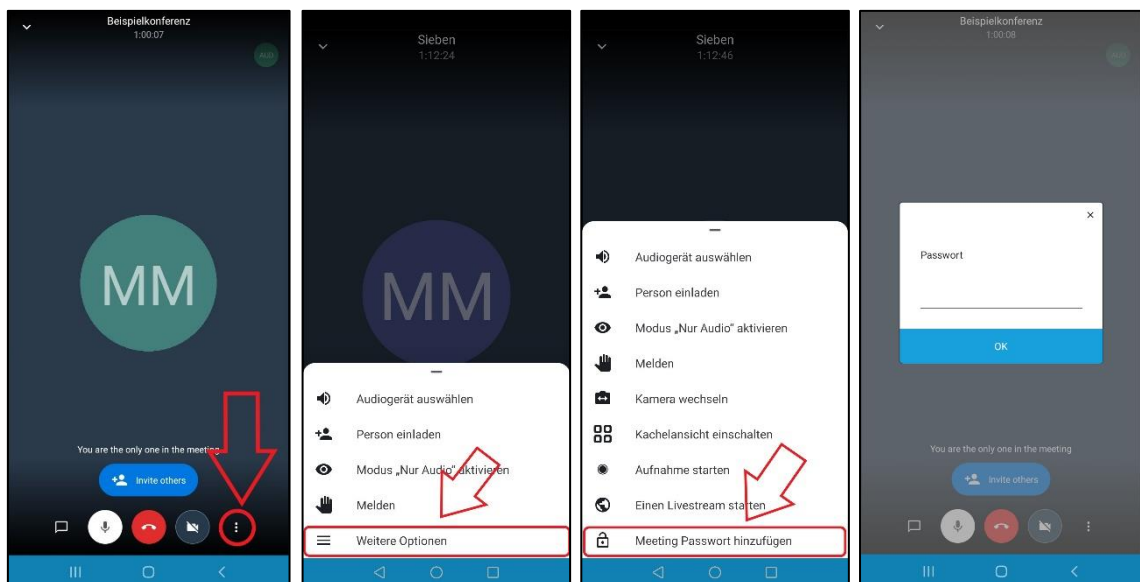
Beispielkonferenz
1:00:07

AUD

MM

You are the only one in the meeting

Invite others

Sieben
1:12:24

MM

Audiogerät auswählen
Person einladen
Modus „Nur Audio" aktivieren
Melden
Weitere Optionen

Sieben
1:12:46

Audiogerät auswählen
Person einladen
Modus „Nur Audio" aktivieren
Melden
Kamera wechseln
Kachelansicht einschalten
Aufnahme starten
Einen Livestream starten
Meeting Passwort hinzufügen

Beispielkonferenz
1:00:08

AUD

×
Passwort

OK

You are the only one in the meeting

Invite others